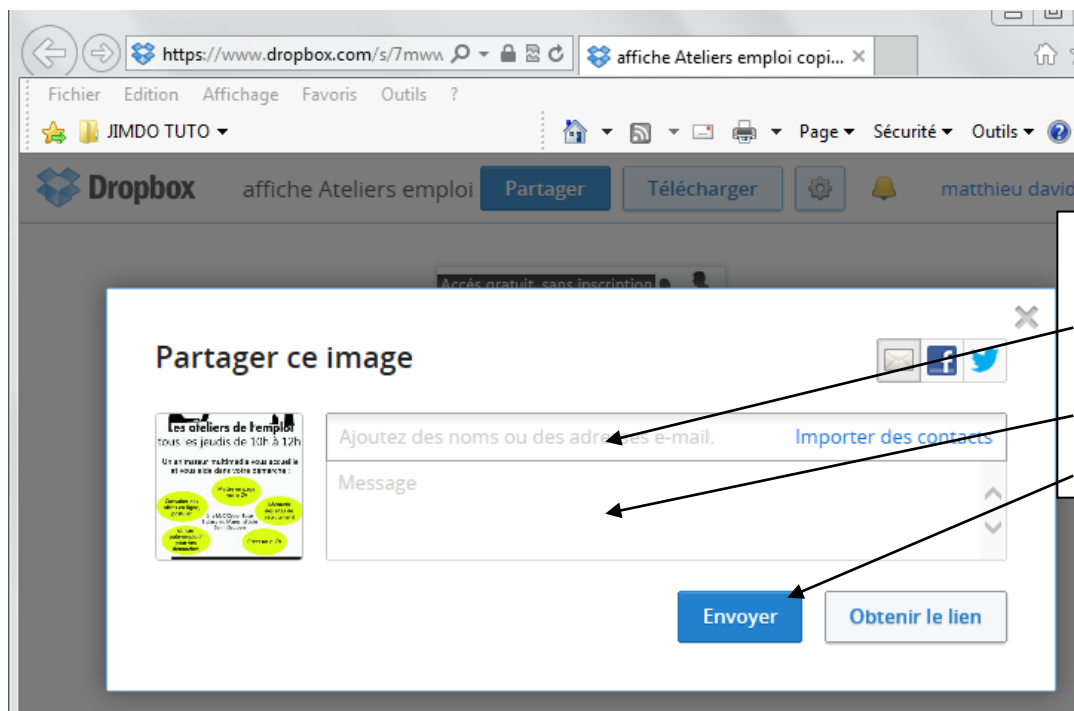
https://www.dropbox.com/s/7mww
affiche Ateliers emploi copi...

Fichier Edition Affichage Favoris Outils ?
JIMDO TUTO
Page Sécurité Outils

Dropbox affiche Ateliers emploi Partager Télécharger matthieu david

Accès gratuit, sans inscription

Partager ce image

Les ateliers de l'emploi
tous les jeudis de 10h à 12h
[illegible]

Ajoutez des noms ou des adresses e-mail. Importer des contacts
Message

Envoyer Obtenir le lien